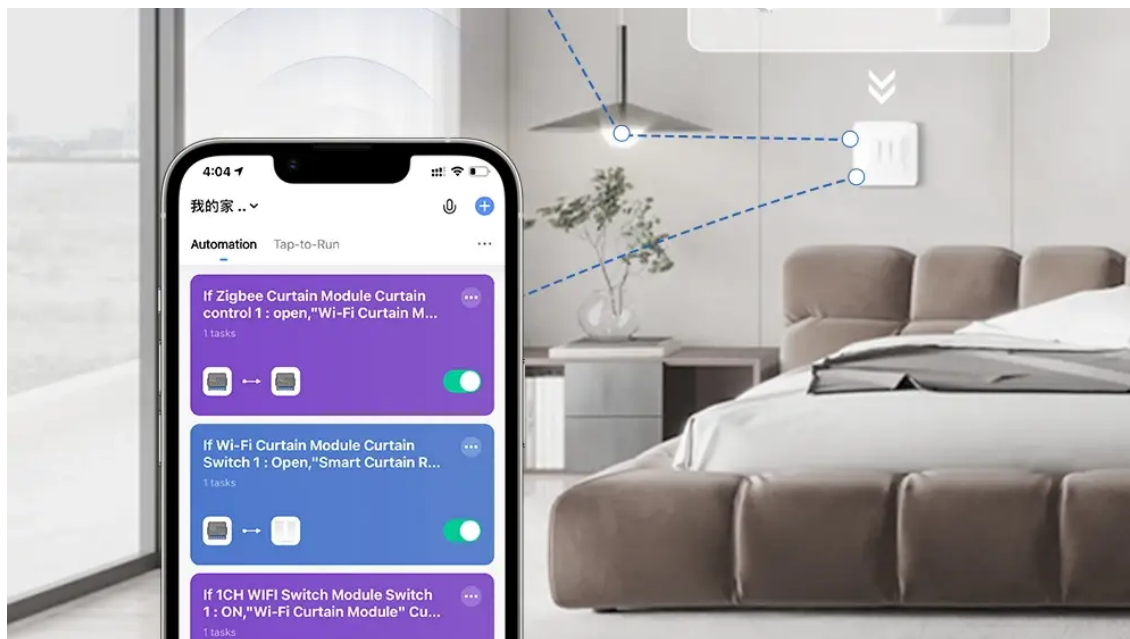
4:04

我的家 ..

Automation Tap-to-Run

If Zigbee Curtain Module Curtain control 1 : open,"Wi-Fi Curtain M...
1 tasks

If Wi-Fi Curtain Module Curtain Switch 1 : Open,"Smart Curtain R...
1 tasks

If 1CH WIFI Switch Module Switch 1 : ON,"Wi-Fi Curtain Module" Cu...
1 tasks